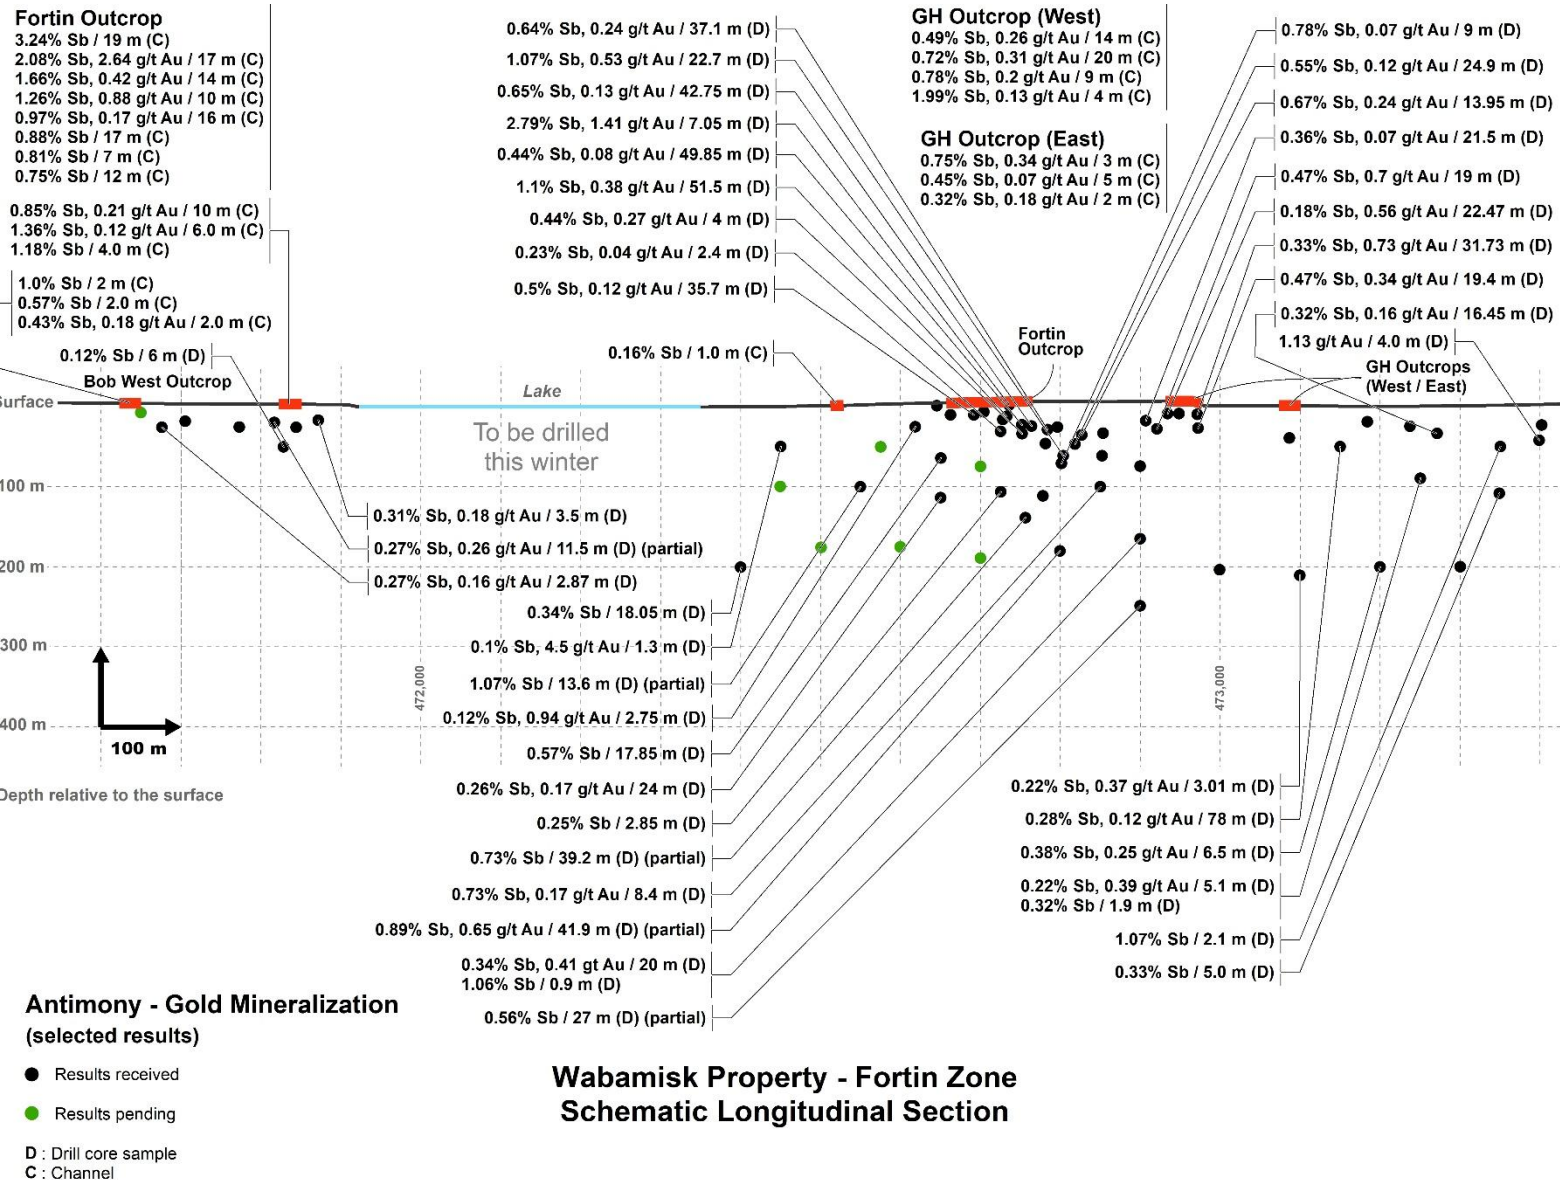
Fortin Outcrop
3.24% Sb / 19 m (C)
2.08% Sb, 2.64 g/t Au / 17 m (C)
1.66% Sb, 0.42 g/t Au / 14 m (C)
1.26% Sb, 0.88 g/t Au / 10 m (C)
0.97% Sb, 0.17 g/t Au / 16 m (C)
0.88% Sb / 17 m (C)
0.81% Sb / 7 m (C)
0.75% Sb / 12 m (C)

0.85% Sb, 0.21 g/t Au / 10 m (C)
1.36% Sb, 0.12 g/t Au / 6.0 m (C)
1.18% Sb / 4.0 m (C)

1.0% Sb / 2 m (C)
0.57% Sb / 2.0 m (C)
0.43% Sb, 0.18 g/t Au / 2.0 m (C)

0.12% Sb / 6 m (D)

0.64% Sb, 0.24 g/t Au / 37.1 m (D)
1.07% Sb, 0.53 g/t Au / 22.7 m (D)
0.65% Sb, 0.13 g/t Au / 42.75 m (D)
2.79% Sb, 1.41 g/t Au / 7.05 m (D)
0.44% Sb, 0.08 g/t Au / 49.85 m (D)
1.1% Sb, 0.38 g/t Au / 51.5 m (D)
0.44% Sb, 0.27 g/t Au / 4 m (D)
0.23% Sb, 0.04 g/t Au / 2.4 m (D)
0.5% Sb, 0.12 g/t Au / 35.7 m (D)

0.16% Sb / 1.0 m (C)

GH Outcrop (West)
0.49% Sb, 0.26 g/t Au / 14 m (C)
0.72% Sb, 0.31 g/t Au / 20 m (C)
0.78% Sb, 0.2 g/t Au / 9 m (C)
1.99% Sb, 0.13 g/t Au / 4 m (C)

GH Outcrop (East)
0.75% Sb, 0.34 g/t Au / 3 m (C)
0.45% Sb, 0.07 g/t Au / 5 m (C)
0.32% Sb, 0.18 g/t Au / 2 m (C)

0.78% Sb, 0.07 g/t Au / 9 m (D)
0.55% Sb, 0.12 g/t Au / 24.9 m (D)
0.67% Sb, 0.24 g/t Au / 13.95 m (D)
0.36% Sb, 0.07 g/t Au / 21.5 m (D)
0.47% Sb, 0.7 g/t Au / 19 m (D)
0.18% Sb, 0.56 g/t Au / 22.47 m (D)
0.33% Sb, 0.73 g/t Au / 31.73 m (D)
0.47% Sb, 0.34 g/t Au / 19.4 m (D)
0.32% Sb, 0.16 g/t Au / 16.45 m (D)
1.13 g/t Au / 4.0 m (D)

Fortin Outcrop
GH Outcrops (West / East)
Bob West Outcrop
Surface
Lake
To be drilled this winter
100 m
200 m
300 m
400 m
100 m
472,000
473,000
Depth relative to the surface

0.31% Sb, 0.18 g/t Au / 3.5 m (D)
0.27% Sb, 0.26 g/t Au / 11.5 m (D) (partial)
0.27% Sb, 0.16 g/t Au / 2.87 m (D)
0.34% Sb / 18.05 m (D)
0.1% Sb, 4.5 g/t Au / 1.3 m (D)
1.07% Sb / 13.6 m (D) (partial)
0.12% Sb, 0.94 g/t Au / 2.75 m (D)
0.57% Sb / 17.85 m (D)
0.26% Sb, 0.17 g/t Au / 24 m (D)
0.25% Sb / 2.85 m (D)
0.73% Sb / 39.2 m (D) (partial)
0.73% Sb, 0.17 g/t Au / 8.4 m (D)
0.89% Sb, 0.65 g/t Au / 41.9 m (D) (partial)
0.34% Sb, 0.41 gt Au / 20 m (D)
1.06% Sb / 0.9 m (D)
0.56% Sb / 27 m (D) (partial)

0.22% Sb, 0.37 g/t Au / 3.01 m (D)
0.28% Sb, 0.12 g/t Au / 78 m (D)
0.38% Sb, 0.25 g/t Au / 6.5 m (D)
0.22% Sb, 0.39 g/t Au / 5.1 m (D)
0.32% Sb / 1.9 m (D)
1.07% Sb / 2.1 m (D)
0.33% Sb / 5.0 m (D)

Antimony - Gold Mineralization
(selected results)
Results received
Results pending
D : Drill core sample
C : Channel

Wabamisk Property - Fortin Zone
Schematic Longitudinal Section